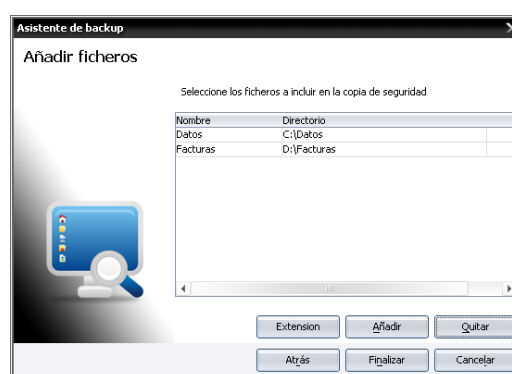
Asistente de backup

Añadir ficheros

Seleccione los ficheros a incluir en la copia de seguridad

| Nombre | Directorio |
|---|---|
| Datos | C:\Datos |
| Facturas | D:\Facturas |

Extension
Añadir
Quitar
Atrás
Finalizar
Cancelar